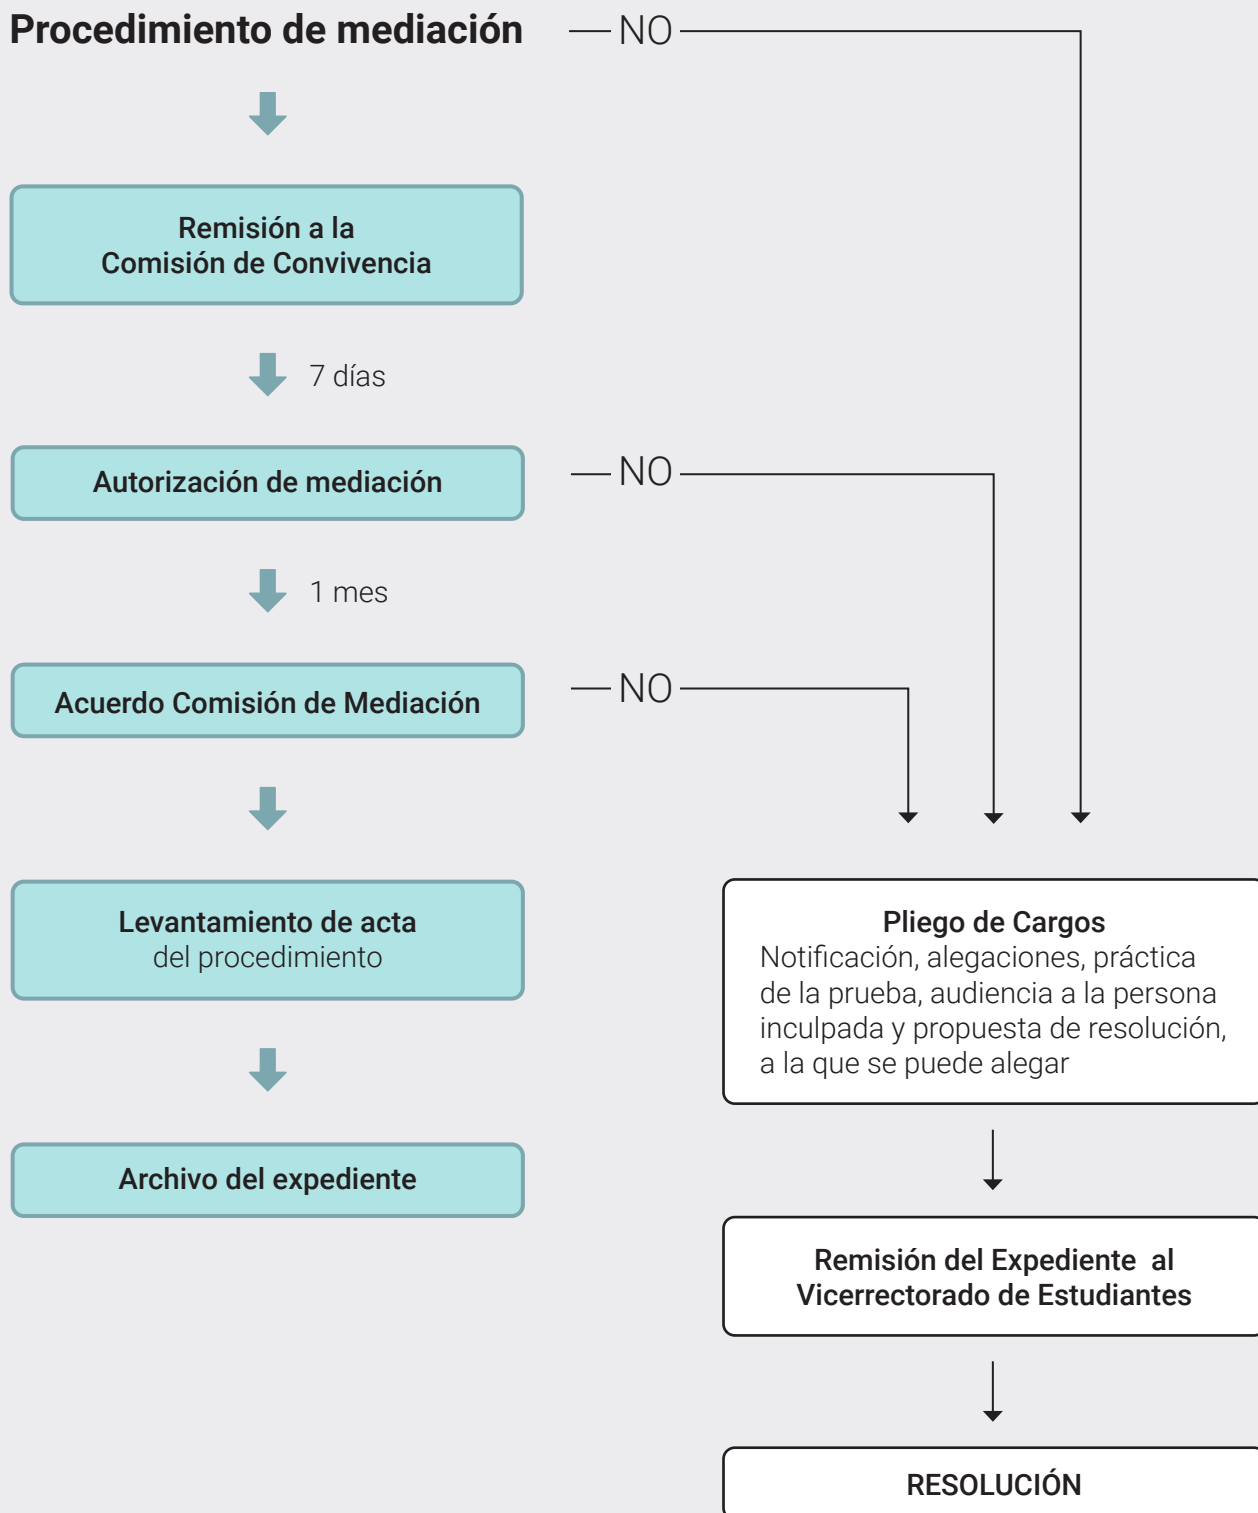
Procedimiento de mediación

NO

Remisión a la Comisión de Convivencia

7 días

Autorización de mediación

NO

1 mes

Acuerdo Comisión de Mediación

NO

Levantamiento de acta del procedimiento

Archivo del expediente

Pliego de Cargos
Notificación, alegaciones, práctica de la prueba, audiencia a la persona inculpada y propuesta de resolución, a la que se puede alegar

Remisión del Expediente al Vicerrectorado de Estudiantes

RESOLUCIÓN